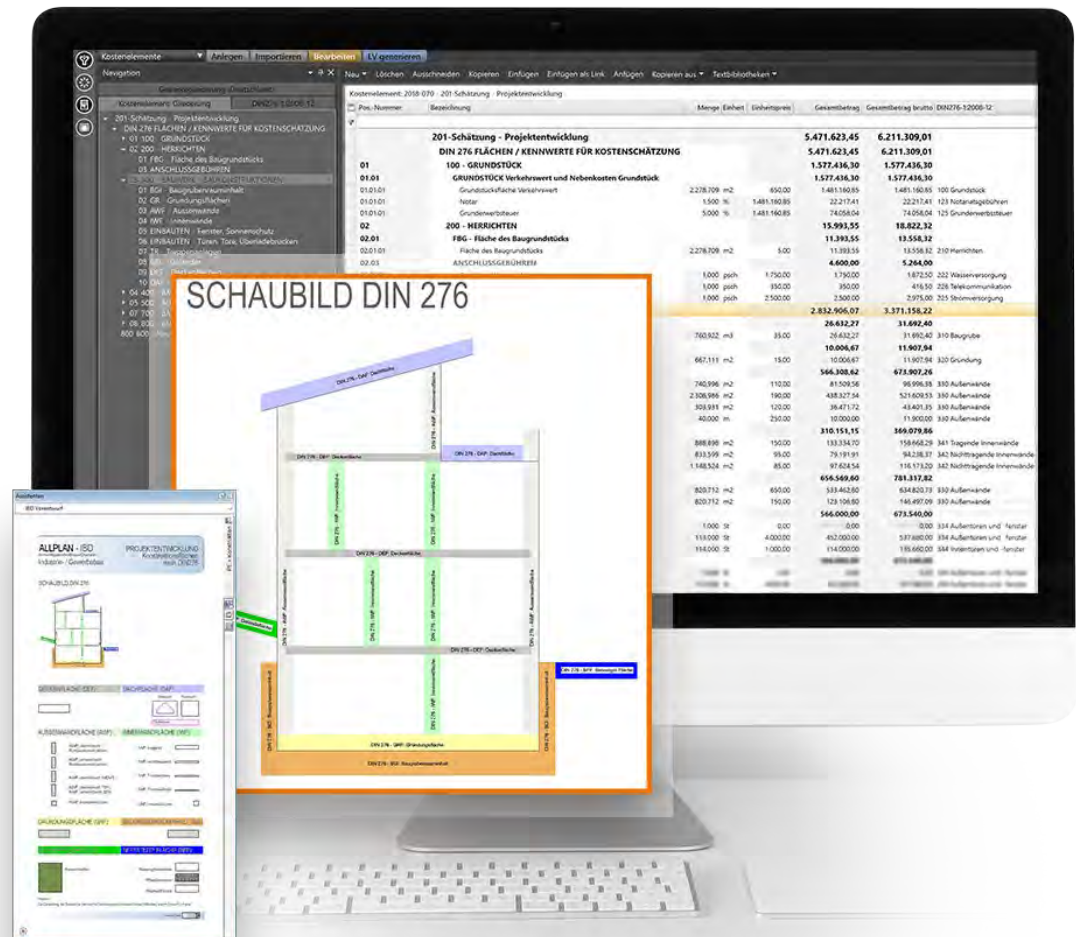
Kostenelemente | Anlegen | Importieren | Bearbeiten | LV generieren

Navigation

Kostenelemente Gliederung | DIN276-1:2008-12

201-Schätzung - Projektentwicklung
DIN 276 FLÄCHEN / KENNWERTE FÜR KOSTENSCHÄTZUNG
01 100 - GRUNDSTÜCK
02 200 - HERRICHTEN
01 FBG - Fläche des Baugrundstücks
05 ANSCHLUSSGEBÜHREN
01 BGI - Baugrubenrauminhalt
02 GR - Gründungsflächen
03 AWF - Aussenwände
04 IWF - Innenwände
05 EINBAUTEN - Fenster, Sonnenschutz
06 EINBAUTEN - Türen, Tore, Überladebrücken
07 TR - Treppenanlagen
04 400
05 500
07 700
08 800
800 800

Neu | Löschen | Ausschneiden | Kopieren | Einfügen | Einfügen als Link | Anfügen | Kopieren aus | Textbibliotheken

Kostenelement: 2018-070 - 201-Schätzung - Projektentwicklung

| Pos.-Nummer | Bezeichnung | Menge | Einheit | Einheitspreis | Gesamtbetrag | Gesamtbetrag brutto | DIN276-1:2008-12 |
|---|---|---|---|---|---|---|---|
| | 201-Schätzung - Projektentwicklung | | | | 5.471.623,45 | 6.211.309,01 | |
| | DIN 276 FLÄCHEN / KENNWERTE FÜR KOSTENSCHÄTZUNG | | | | 5.471.623,45 | 6.211.309,01 | |
| 01 | 100 - GRUNDSTÜCK | | | | 1.577.436,30 | 1.577.436,30 | |
| 01.01 | GRUNDSTÜCK Verkehrswert und Nebenkosten Grundstück | | | | 1.577.436,30 | 1.577.436,30 | |
| 01.01.01 | Grundstücksfläche Verkehrswert | 2.278,709 | m2 | 650,00 | 1.481.160,85 | 1.481.160,85 | 100 Grundstück |
| 01.01.01 | Notar | 1,500 | % | 1.481.160,85 | 22.217,41 | 22.217,41 | 123 Notariatsgebühren |
| 01.01.01 | Grunderwerbsteuer | 5,000 | % | 1.481.160,85 | 74.058,04 | 74.058,04 | 125 Grunderwerbsteuer |
| 02 | 200 - HERRICHTEN | | | | 15.993,55 | 18.822,32 | |
| 02.01 | FBG - Fläche des Baugrundstücks | | | | 11.393,55 | 13.558,32 | |
| 02.01.01 | Fläche des Baugrundstücks | 2.278,709 | m2 | 5,00 | 11.393,55 | 13.558,32 | 210 Herrichten |
| 02.03 | ANSCHLUSSGEBÜHREN | | | | 4.600,00 | 5.264,00 | |
| | | 1,000 | psch | 1.750,00 | 1.750,00 | 1.872,50 | 222 Wasserversorgung |
| | | 1,000 | psch | 350,00 | 350,00 | 416,50 | 226 Telekommunikation |
| | | 1,000 | psch | 2.500,00 | 2.500,00 | 2.975,00 | 225 Stromversorgung |
| | | | | | 2.852.906,07 | 3.371.158,22 | |
| | | | | | 26.632,27 | 31.692,40 | |
| | | 760,922 | m3 | 35,00 | 26.632,27 | 31.692,40 | 310 Baugrube |
| | | | | | 10.006,67 | 11.907,94 | |
| | | 667,111 | m2 | 15,00 | 10.006,67 | 11.907,94 | 320 Gründung |
| | | | | | 566.308,62 | 673.907,26 | |
| | | 740,996 | m2 | 110,00 | 81.509,58 | 96.996,38 | 330 Außenwände |
| | | 2.306,986 | m2 | 190,00 | 438.327,34 | 521.609,53 | 330 Außenwände |
| | | 303,931 | m2 | 120,00 | 36.471,72 | 43.401,35 | 330 Außenwände |
| | | 40,000 | m | 250,00 | 10.000,00 | 11.900,00 | 330 Außenwände |
| | | | | | 310.151,15 | 369.079,86 | |
| | | 888,898 | m2 | 150,00 | 133.334,70 | 158.668,29 | 341 Tragende Innenwände |
| | | 833,599 | m2 | 95,00 | 79.191,91 | 94.238,37 | 342 Nichttragende Innenwände |
| | | 1.148,524 | m2 | 85,00 | 97.624,54 | 116.173,20 | 342 Nichttragende Innenwände |
| | | | | | 656.569,60 | 781.317,82 | |
| | | 820,712 | m2 | 650,00 | 533.462,80 | 634.820,73 | 330 Außenwände |
| | | 820,712 | m2 | 150,00 | 123.106,80 | 146.497,09 | 330 Außenwände |
| | | | | | 566.000,00 | 673.540,00 | |
| | | 1,000 | St | 0,00 | 0,00 | 0,00 | 334 Außentüren und -fenster |
| | | 113,000 | St | 4.000,00 | 452.000,00 | 537.880,00 | 334 Außentüren und -fenster |
| | | 114,000 | St | 1.000,00 | 114.000,00 | 135.660,00 | 334 Außentüren und -fenster |

SCHAUBILD DIN 276
DIN 276 - DAF - Dachfläche
DIN 276 - AWF - Aussenwandfläche
DIN 276 - DAF - Dachfläche
DIN 276 - DEF - Deckenfläche
DIN 276 - IWF - Innenwandfläche
DIN 276 - DEF - Deckenfläche
DIN 276 - AWF - Aussenwandfläche
DIN 276 - IWF - Innenwandfläche
DIN 276 - DEF - Deckenfläche
DIN 276 - NTF - Sonstige Fläche
DIN 276 - BGI - Baugrubenrauminhalt
DIN 276 - GRF - Gründungsfläche
DIN 276 - BGI - Baugrubenrauminhalt

Assistenten
ISD Vorentwurf
ALLPLAN - ISD
Industrie- / Gewerbebau
PROJEKTENTWICKLUNG Kostenschätzung nach DIN276
SCHAUBILD DIN 276
DECKENFLÄCHE (DEF)
DACHFLÄCHE (DAF)
AUSSENWANDFLÄCHE (AWF)
INNENWANDFLÄCHE (IWF)
GRÜNDUNGSFLÄCHE (GRF)
BAUGRUBENRAUMINHALT (BGI)
NETTO-BODENFLÄCHE (NBF)